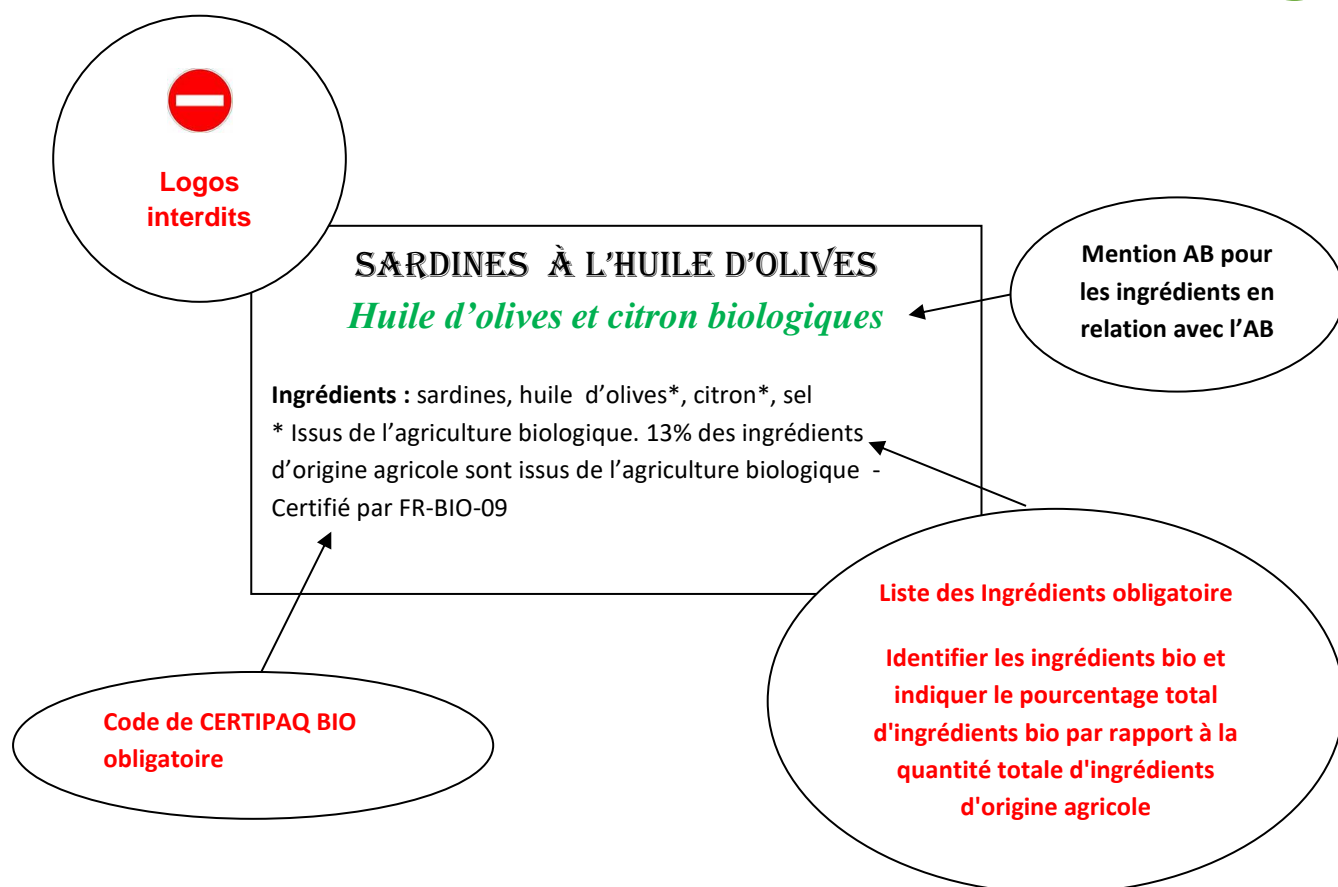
Logos interdits

SARDINES À L'HUILE D'OLIVES

Huile d'olives et citron biologiques

Mention AB pour les ingrédients en relation avec l'AB

Ingrédients : sardines, huile d'olives*, citron*, sel

* Issus de l'agriculture biologique. 13% des ingrédients d'origine agricole sont issus de l'agriculture biologique - Certifié par FR-BIO-09

Liste des Ingrédients obligatoire

Identifier les ingrédients bio et indiquer le pourcentage total d'ingrédients bio par rapport à la quantité totale d'ingrédients d'origine agricole

Code de CERTIPAQ BIO obligatoire